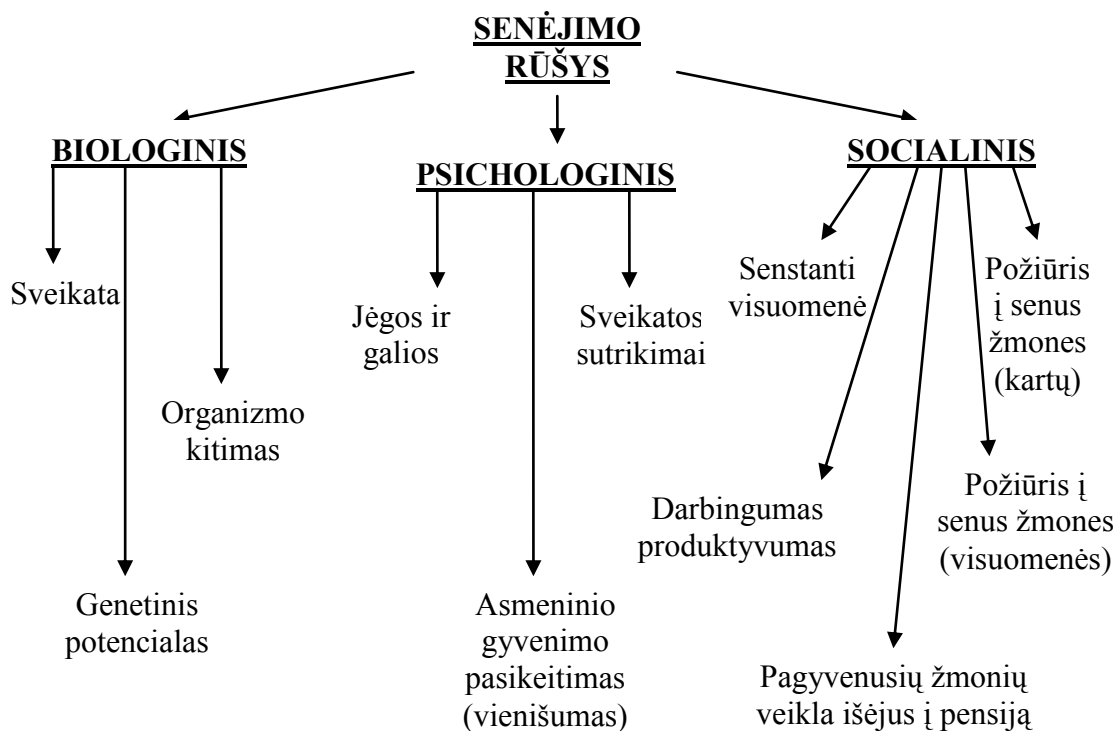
SENĖJIMO RŪŠYS

BIOLOGINIS

PSICHOLOGINIS

SOCIALINIS

Sveikata

Organizmo kitimas

Genetinis potencialas

Jėgos ir galios

Sveikatos sutrikimai

Asmeninio gyvenimo pasikeitimas (vienišumas)

Senstanti visuomenė

Požiūris į senus žmones (kartų)

Požiūris į senus žmones (visuomenės)

Darbingumas produktyvumas

Pagyvenusių žmonių veikla išėjus į pensiją